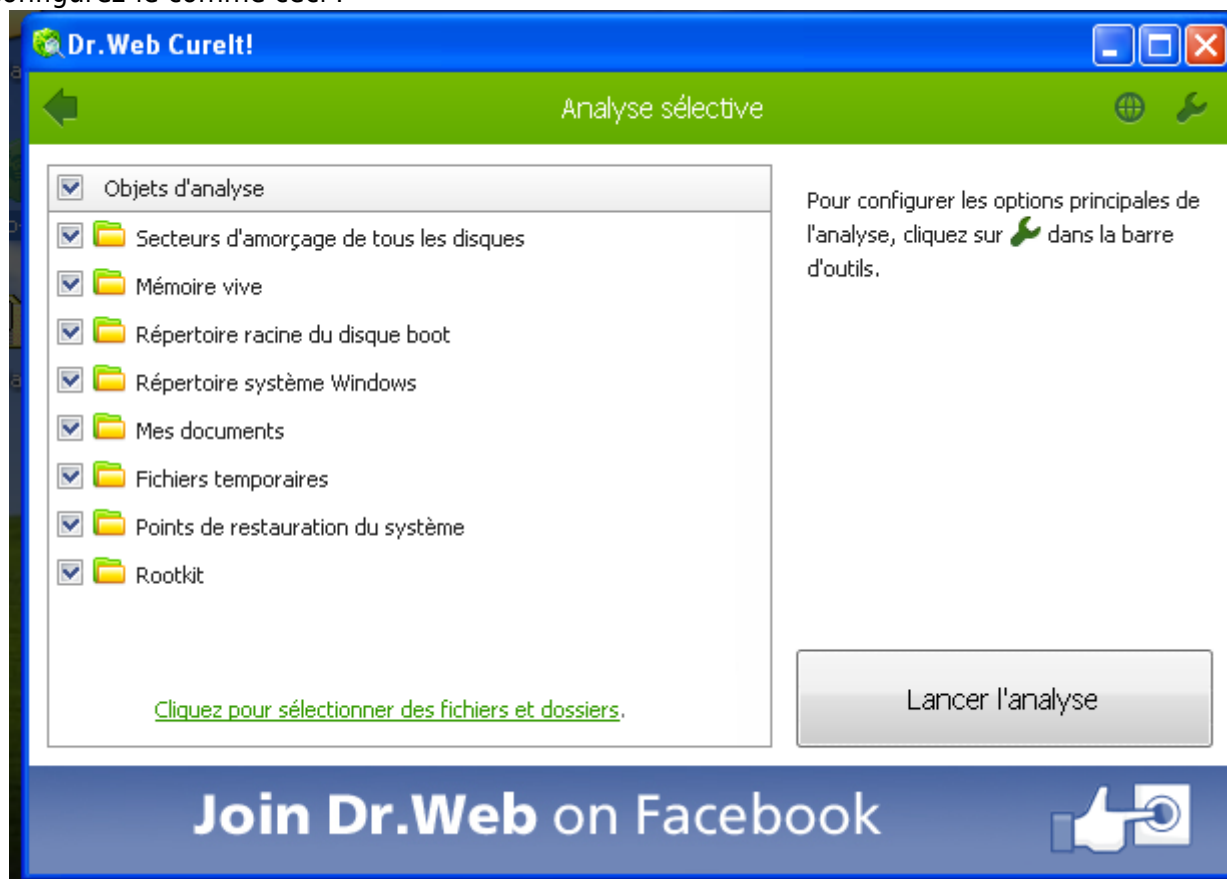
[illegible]

Dr.Web CureIt!

Analyse sélective

Objets d'analyse

Secteurs d'amorçage de tous les disques

Mémoire vive

Répertoire racine du disque boot

Répertoire système Windows

Mes documents

Fichiers temporaires

Points de restauration du système

Rootkit

Cliquez pour sélectionner des fichiers et dossiers.

Pour configurer les options principales de l'analyse, cliquez sur dans la barre d'outils.

Lancer l'analyse

Join Dr.Web on Facebook